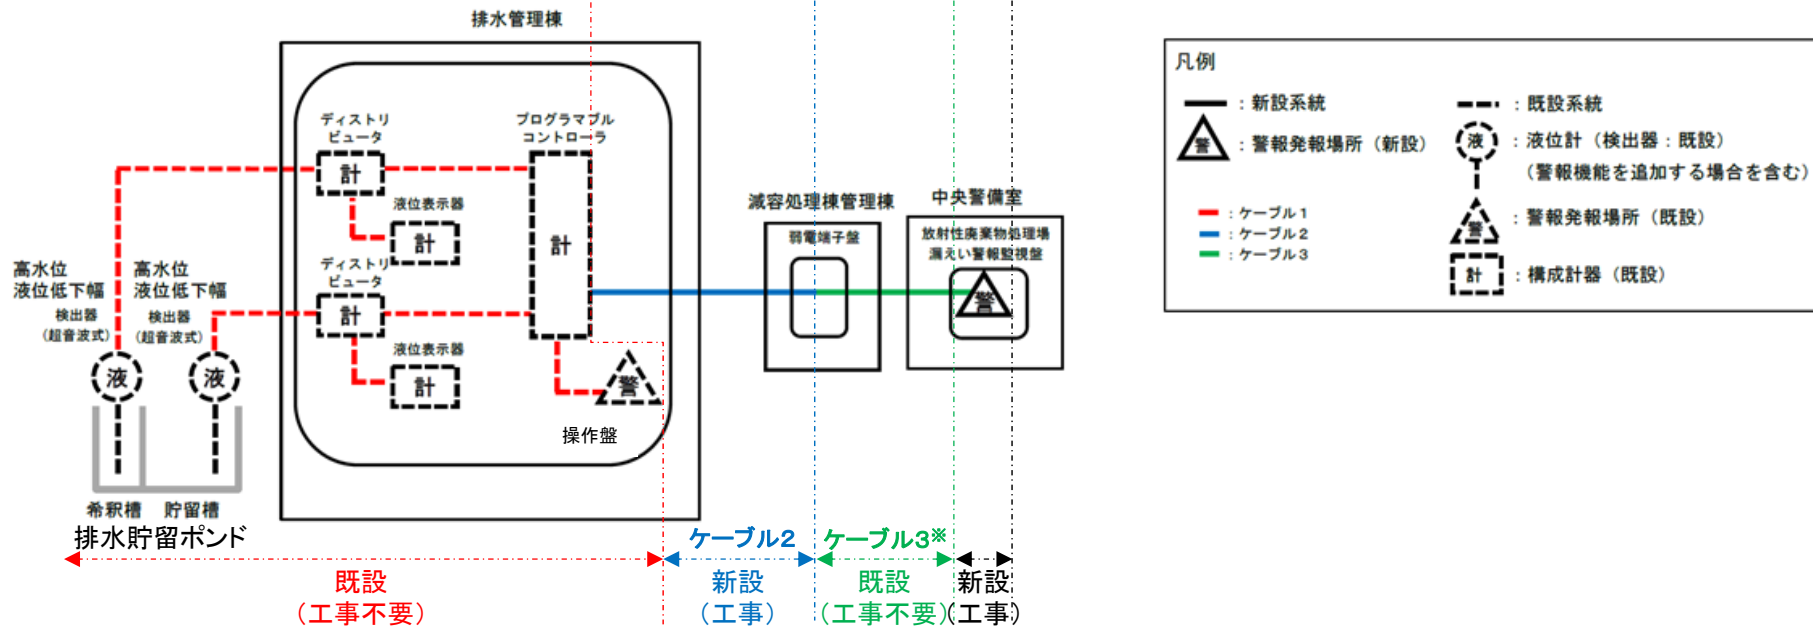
排水管理棟

ディストリビュータ

計

プログラマブルコントローラ

液位表示器

計

計

ディストリビュータ

計

液位表示器

計

警

操作盤

高水位液位低下幅検出器（超音波式）

高水位液位低下幅検出器（超音波式）

液

液

希釈槽 貯留槽

排水貯留ポンド

減容処理棟管理棟

弱電端子盤

中央警備室

放射性廃棄物処理場漏えい警報監視盤

警

ケーブル2

ケーブル3※

既設（工事不要）

新設（工事）

既設（工事不要）

新設（工事）

凡例

：新設系統

：既設系統

警 ：警報発報場所（新設）

液 ：液位計（検出器：既設）（警報機能を追加する場合を含む）

：ケーブル1

：ケーブル2

：ケーブル3

警 ：警報発報場所（既設）

計 ：構成計器（既設）